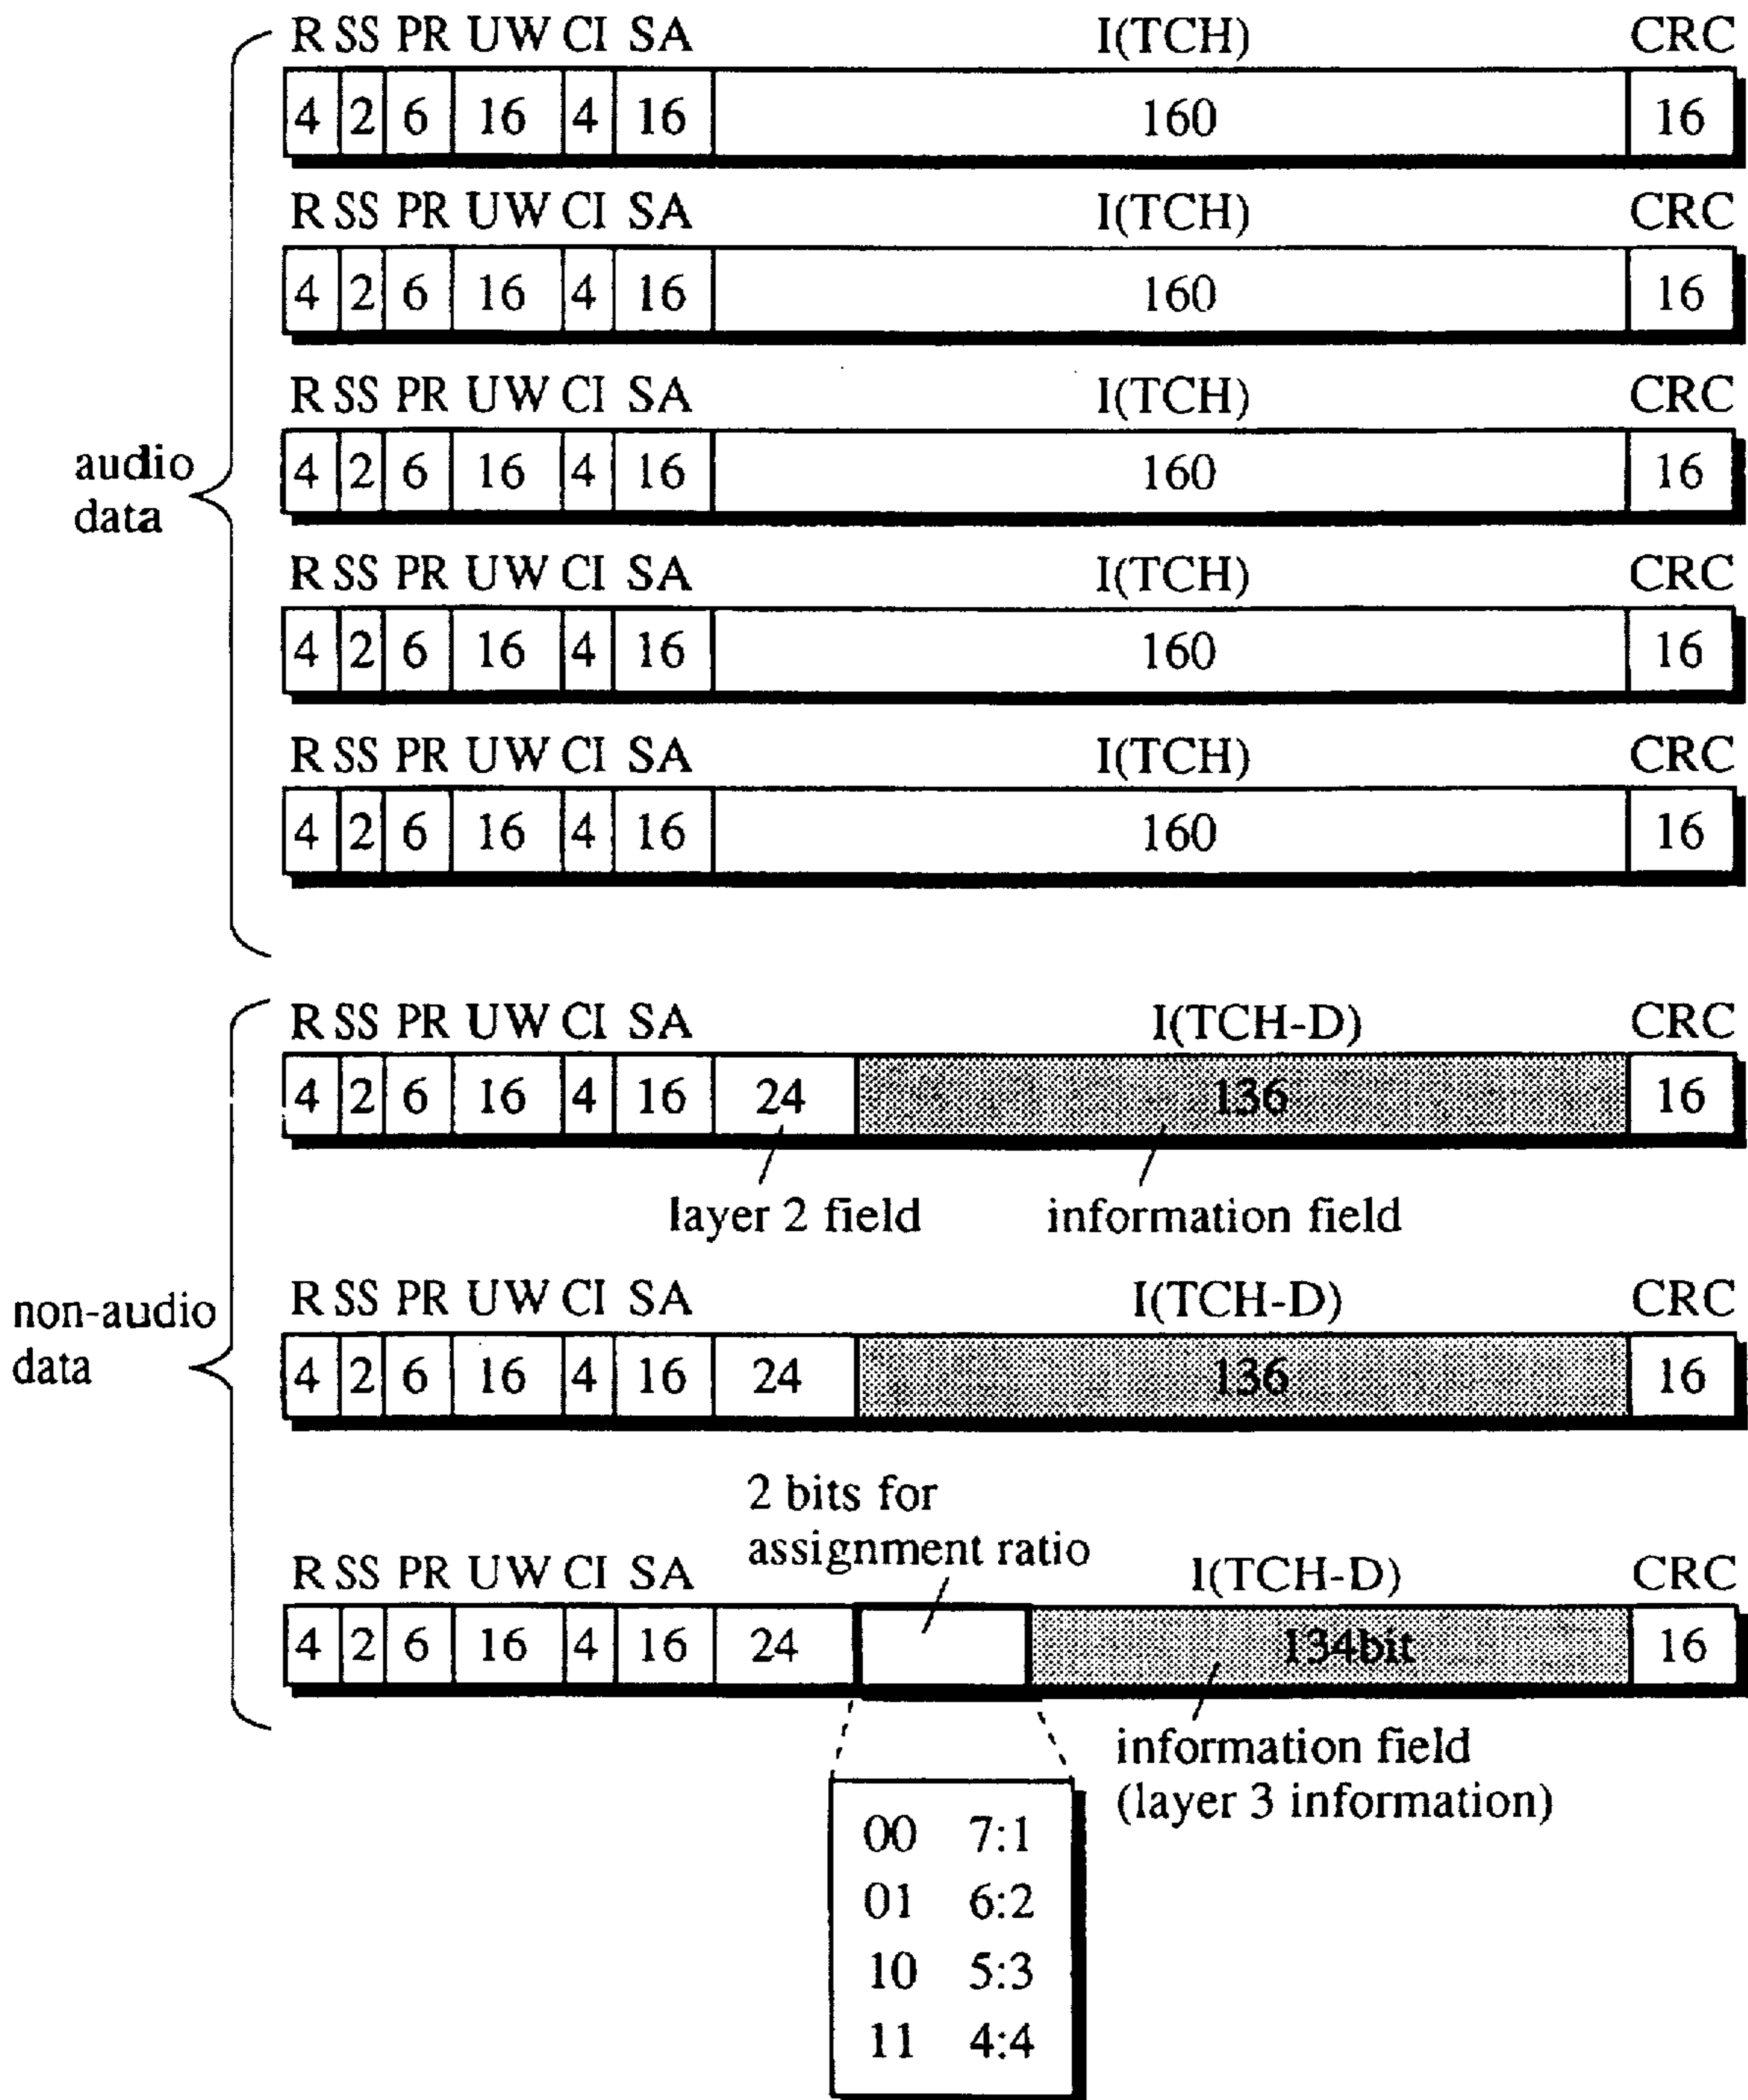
R SS PR UW CI SA I(TCH) CRC
4 2 6 16 4 16 160 16

R SS PR UW CI SA I(TCH) CRC
4 2 6 16 4 16 160 16

audio data

R SS PR UW CI SA I(TCH) CRC
4 2 6 16 4 16 160 16

R SS PR UW CI SA I(TCH) CRC
4 2 6 16 4 16 160 16

R SS PR UW CI SA I(TCH) CRC
4 2 6 16 4 16 160 16

R SS PR UW CI SA I(TCH-D) CRC
4 2 6 16 4 16 24 136 16

layer 2 field information field

non-audio data

R SS PR UW CI SA I(TCH-D) CRC
4 2 6 16 4 16 24 136 16

2 bits for assignment ratio

R SS PR UW CI SA I(TCH-D) CRC
4 2 6 16 4 16 24 134bit 16

information field (layer 3 information)

| 00 | 7:1 |
|---|---|
| 01 | 6:2 |
| 10 | 5:3 |
| 11 | 4:4 |